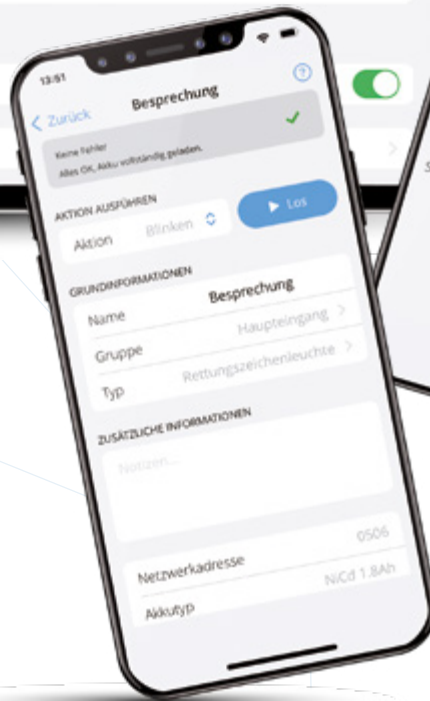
13:51

Zurück

Besprechung

Keine Fehler
Alles OK, Akku vollständig geladen.

AKTION AUSFÜHREN

Aktion

Blinken

Los

GRUNDINFORMATIONEN

Name

Besprechung

Gruppe

Haupteingang

Typ

Rettungszeichenleuchte

ZUSÄTZLICHE INFORMATIONEN

Notizen...

Netzwerkadresse

0506

Akkutyp

NiCd 1.8Ah